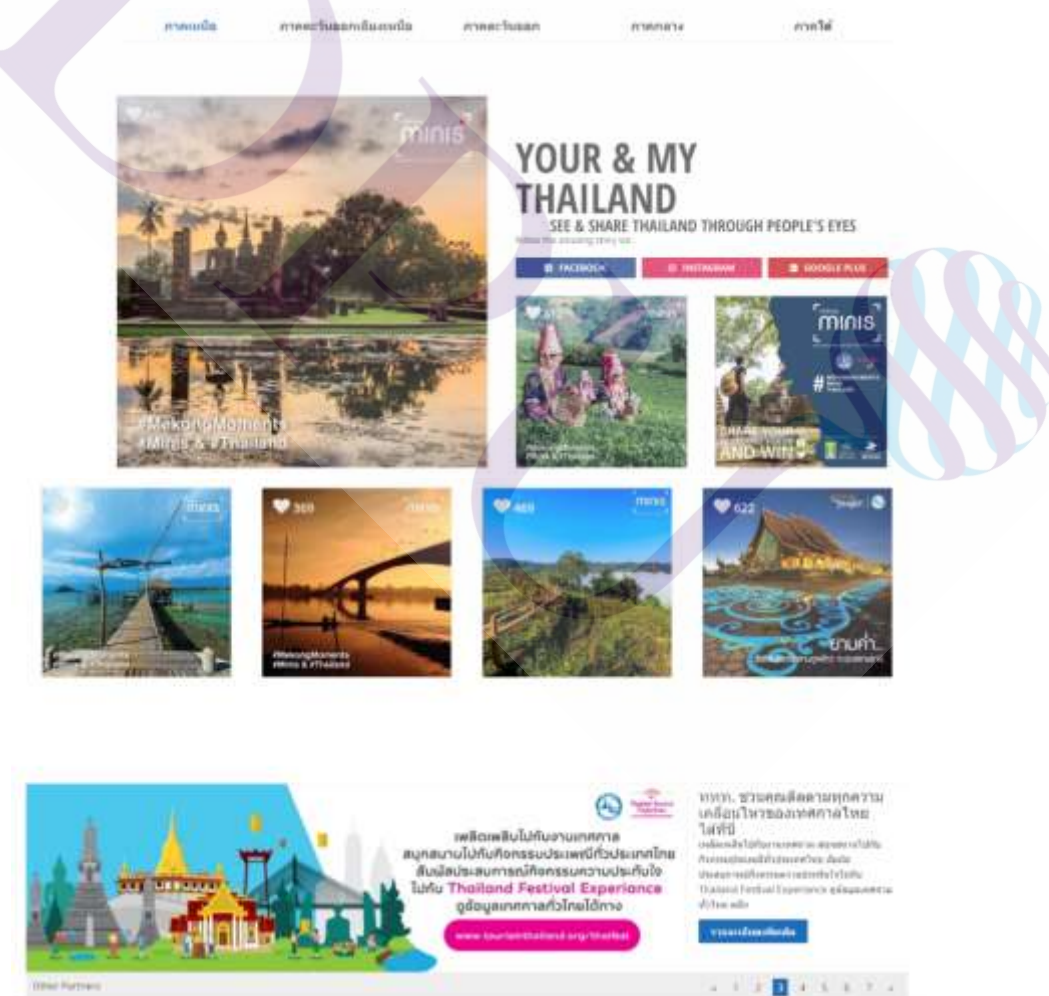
ภาคเหนือ ภาคตะวันออกเฉียงเหนือ ภาคตะวันออก ภาคกลาง ภาคใต้

minis

#MekongMoments
#Minis & #Thailand

YOUR & MY THAILAND

SEE & SHARE THAILAND THROUGH PEOPLE'S EYES

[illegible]

FACEBOOK INSTAGRAM GOOGLE PLUS

minis

#MekongMoments
#Minis & #Thailand

minis

AND WIN

minis

♥ 369 minis

#MekongMoments
#Minis & #Thailand

♥ 469 minis

♥ 622

ยามค่ำ...

เพลิดเพลินไปกับงานเทศกาล สนุกสนานไปกับกิจกรรมประเพณีทั่วประเทศไทย ลื่มผัสประสบการณ์กิจกรรมความประทับใจ ไปกับ Thailand Festival Experience ดูข้อมูลเทศกาลทั่วไทยได้ทาง

www.tourismthailand.org/thaifest

ททท. ชวนคนติดตามทุกความเคลื่อนไหวของเทศกาลไทยได้ที่นี่

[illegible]

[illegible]

Other Partners

1 2 3 4 5 6 7